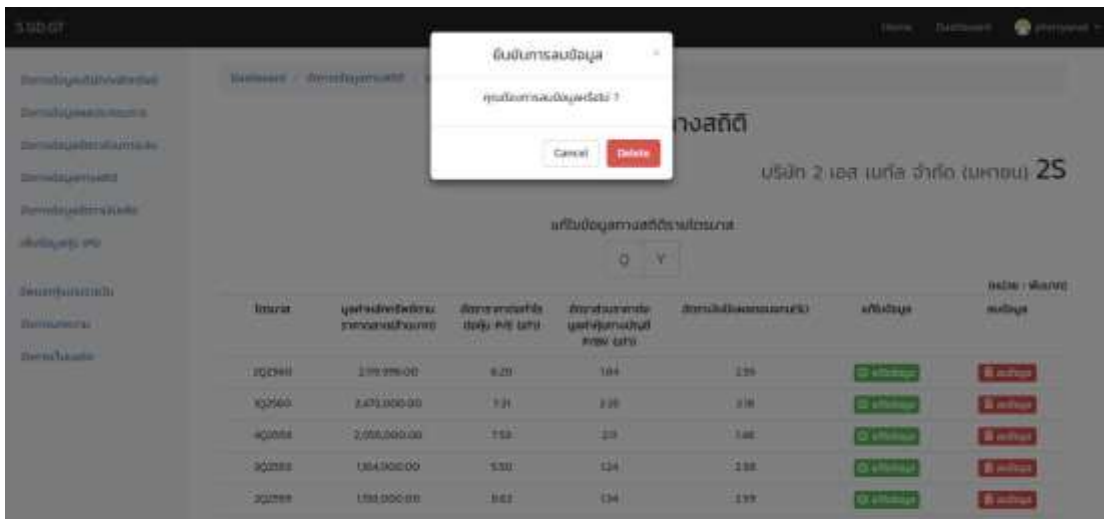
S SD GT

Home Dashboard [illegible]

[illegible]
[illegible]
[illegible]
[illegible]
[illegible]
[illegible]
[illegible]
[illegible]
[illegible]

Dashboard / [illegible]

ยืนยันการลบข้อมูล

คุณต้องการลบข้อมูลหรือไม่ ?

Cancel Delete

างสถิติ

บริษัท 2 เอส เมทัล จำกัด (มหาชน) 2S

แก้ไขข้อมูลทางสถิติรายไตรมาส

Q Y

หน่วย : พันบาท

| ไตรมาส | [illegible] | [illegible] | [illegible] | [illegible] | แก้ไขข้อมูล | ลบข้อมูล |
|---|---|---|---|---|---|---|
| 1Q2561 | 2,119,996.00 | 6.20 | 1.64 | 2.35 | แก้ไขข้อมูล | ลบข้อมูล |
| 1Q2560 | 2,470,000.00 | 7.31 | 2.35 | 2.18 | แก้ไขข้อมูล | ลบข้อมูล |
| 4Q2559 | 2,055,000.00 | 7.53 | 2.11 | 1.46 | แก้ไขข้อมูล | ลบข้อมูล |
| 3Q2559 | 1,804,000.00 | 5.50 | 1.24 | 2.58 | แก้ไขข้อมูล | ลบข้อมูล |
| 2Q2559 | 1,700,000.00 | 8.63 | 1.34 | 2.59 | แก้ไขข้อมูล | ลบข้อมูล |